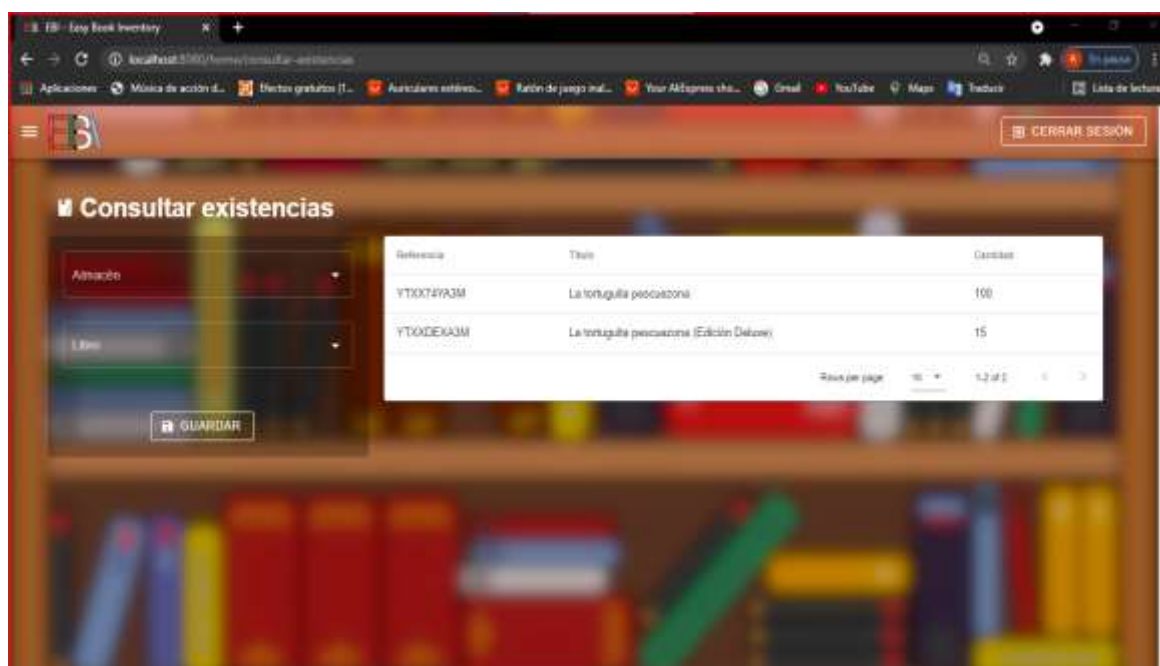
EBI - Easy Book Inventory
localhost:8080/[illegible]/consultar-existencias
Aplicaciones Música de acción d... Efectos gratuitos (1... Auriculares estéreo... Ratón de juego inal... Your AliExpress sho... Gmail YouTube Maps Traducir Lista de lectura
EBI
CERRAR SESIÓN
Consultar existencias
Almacén
Libro
GUARDAR

| Referencia | Título | Cantidad |
|---|---|---|
| YTXX74YA3M | La tortuguita pescuezona | 100 |
| YTXXDEXA3M | La tortuguita pescuezona (Edición Deluxe) | 15 |

Rows per page: 10 1-2 of 2